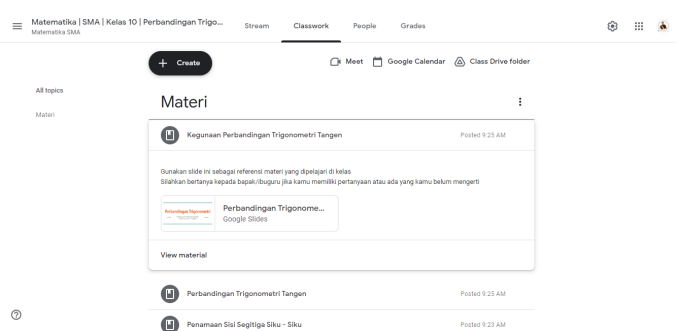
Matematika | SMA | Kelas 10 | Perbandingan Trigono...
Matematika SMA

Stream
Classwork
People
Grades

+ Create

Meet
Google Calendar
Class Drive folder

All topics
Materi

Materi

Kegunaan Perbandingan Trigonometri Tangen
Posted 9:25 AM

Gunakan slide ini sebagai referensi materi yang dipelajari di kelas
Silahkan bertanya kepada bapak/ibuguru jika kamu memiliki pertanyaan atau ada yang kamu belum mengerti

Perbandingan Trigonometri
Perbandingan Trigonome...
Google Slides

View material

Perbandingan Trigonometri Tangen
Posted 9:25 AM

Penamaan Sisi Segitiga Siku - Siku
Posted 9:23 AM